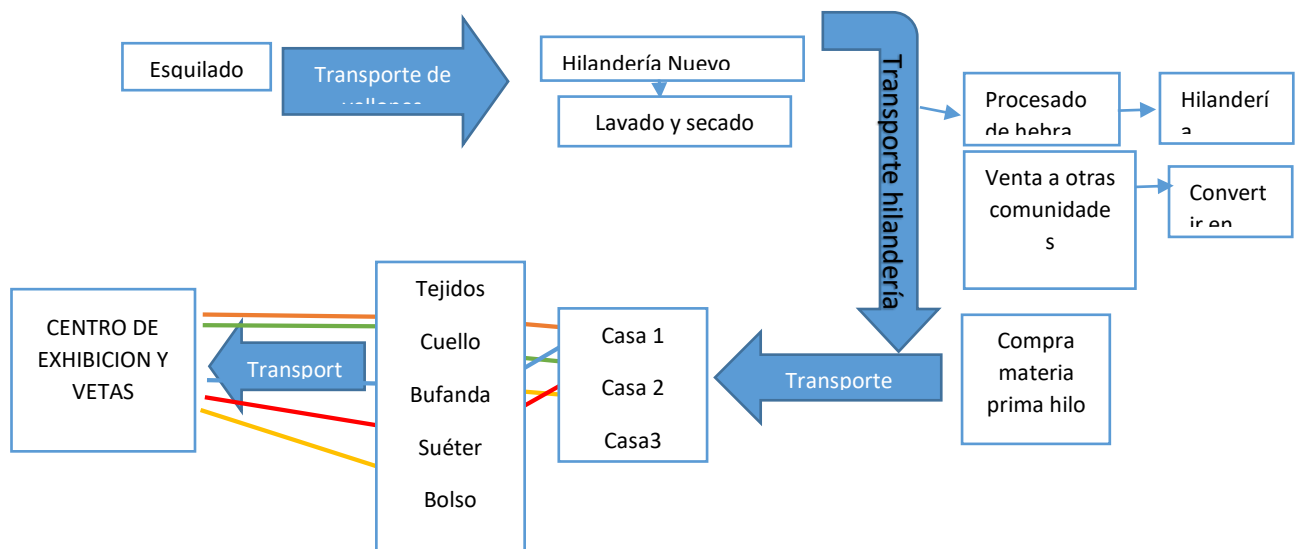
Esquilado

Transporte de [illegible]

Hilandería Nuevo

Lavado y secado

Transporte hilandería

Procesado de hebra

Hilandería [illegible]

Venta a otras comunidades

Convertir en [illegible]

CENTRO DE EXHIBICION Y VETAS

Transport

Tejidos

Cuello

Bufanda

Suéter

Bolso

Casa 1

Casa 2

Casa3

Transporte

Compra materia prima hilo